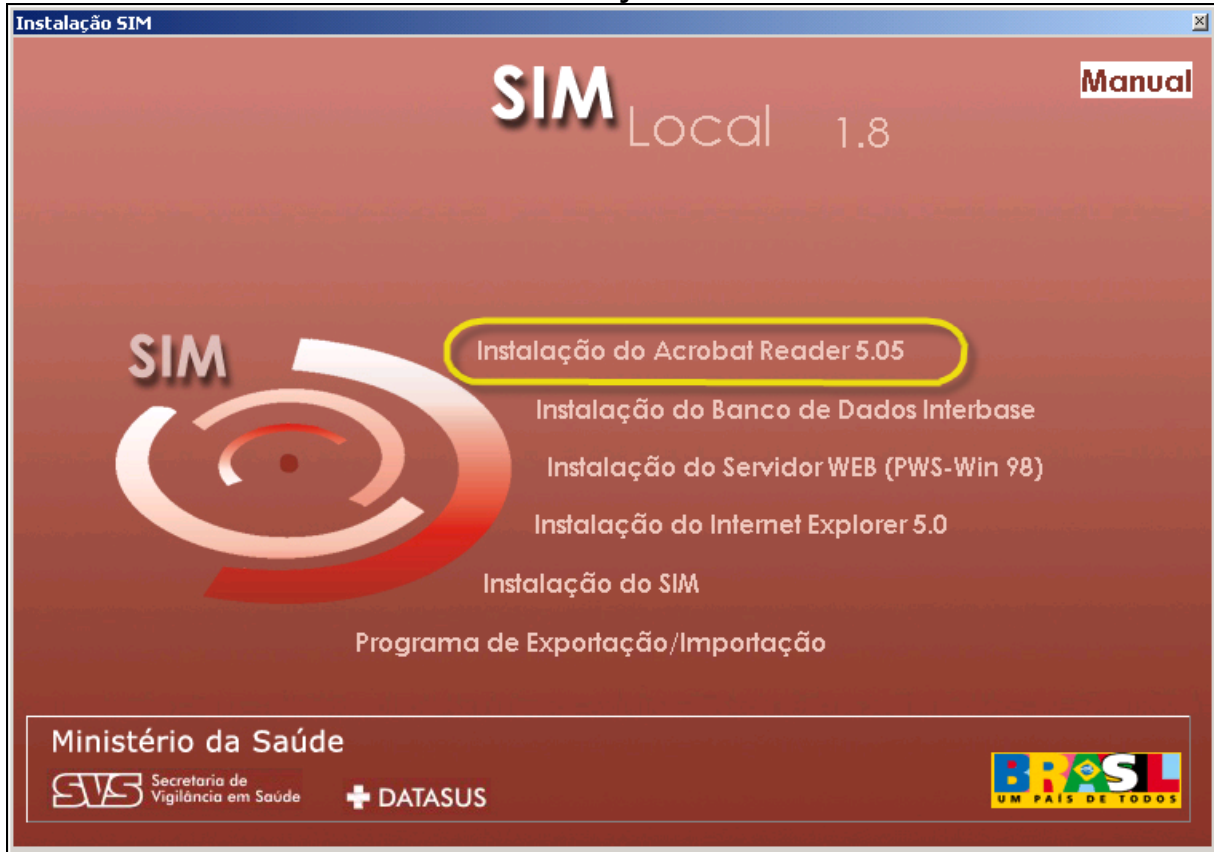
Instalação SIM

SIM Local 1.8

Manual

SIM

Instalação do Acrobat Reader 5.05

Instalação do Banco de Dados Interbase

Instalação do Servidor WEB (PWS-Win 98)

Instalação do Internet Explorer 5.0

Instalação do SIM

Programa de Exportação/Importação

Ministério da Saúde

SVS Secretaria de Vigilância em Saúde

DATASUS

BRASIL UM PAÍS DE TODOS